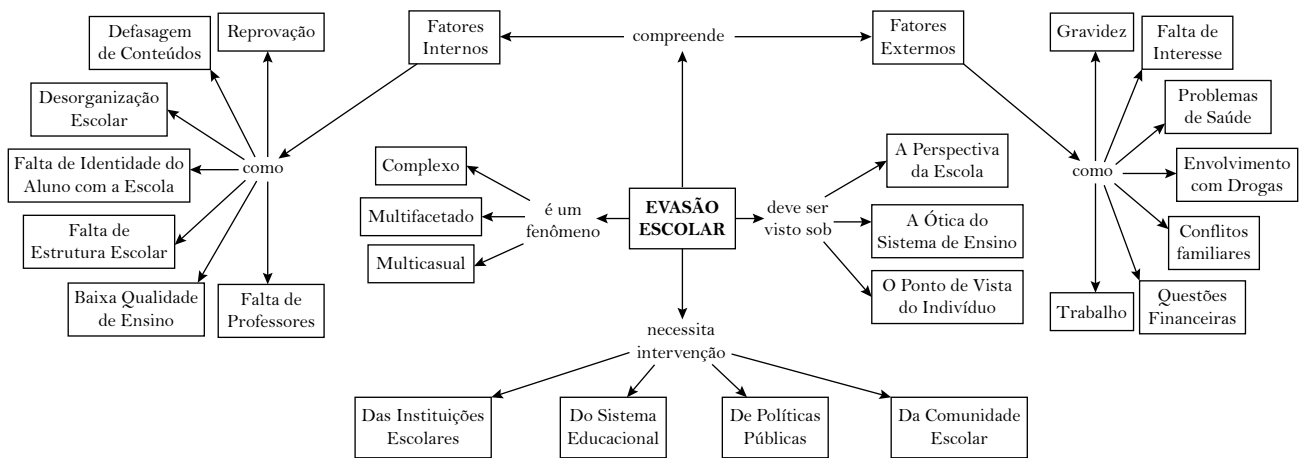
Fatores Internos

compreende

Fatores Extermos

Defasagem de Conteúdos

Reprovação

Desorganização Escolar

Falta de Identidade do Aluno com a Escola

como

Falta de Estrutura Escolar

Baixa Qualidade de Ensino

Falta de Professores

Complexo

Multifacetado

Multicasual

é um fenômeno

EVASÃO ESCOLAR

deve ser visto sob

A Perspectiva da Escola

A Ótica do Sistema de Ensino

O Ponto de Vista do Indivíduo

Gravidez

Falta de Interesse

Problemas de Saúde

como

Envolvimento com Drogas

Conflitos familiares

Trabalho

Questões Financeiras

necessita intervenção

Das Instituições Escolares

Do Sistema Educacional

De Políticas Públicas

Da Comunidade Escolar